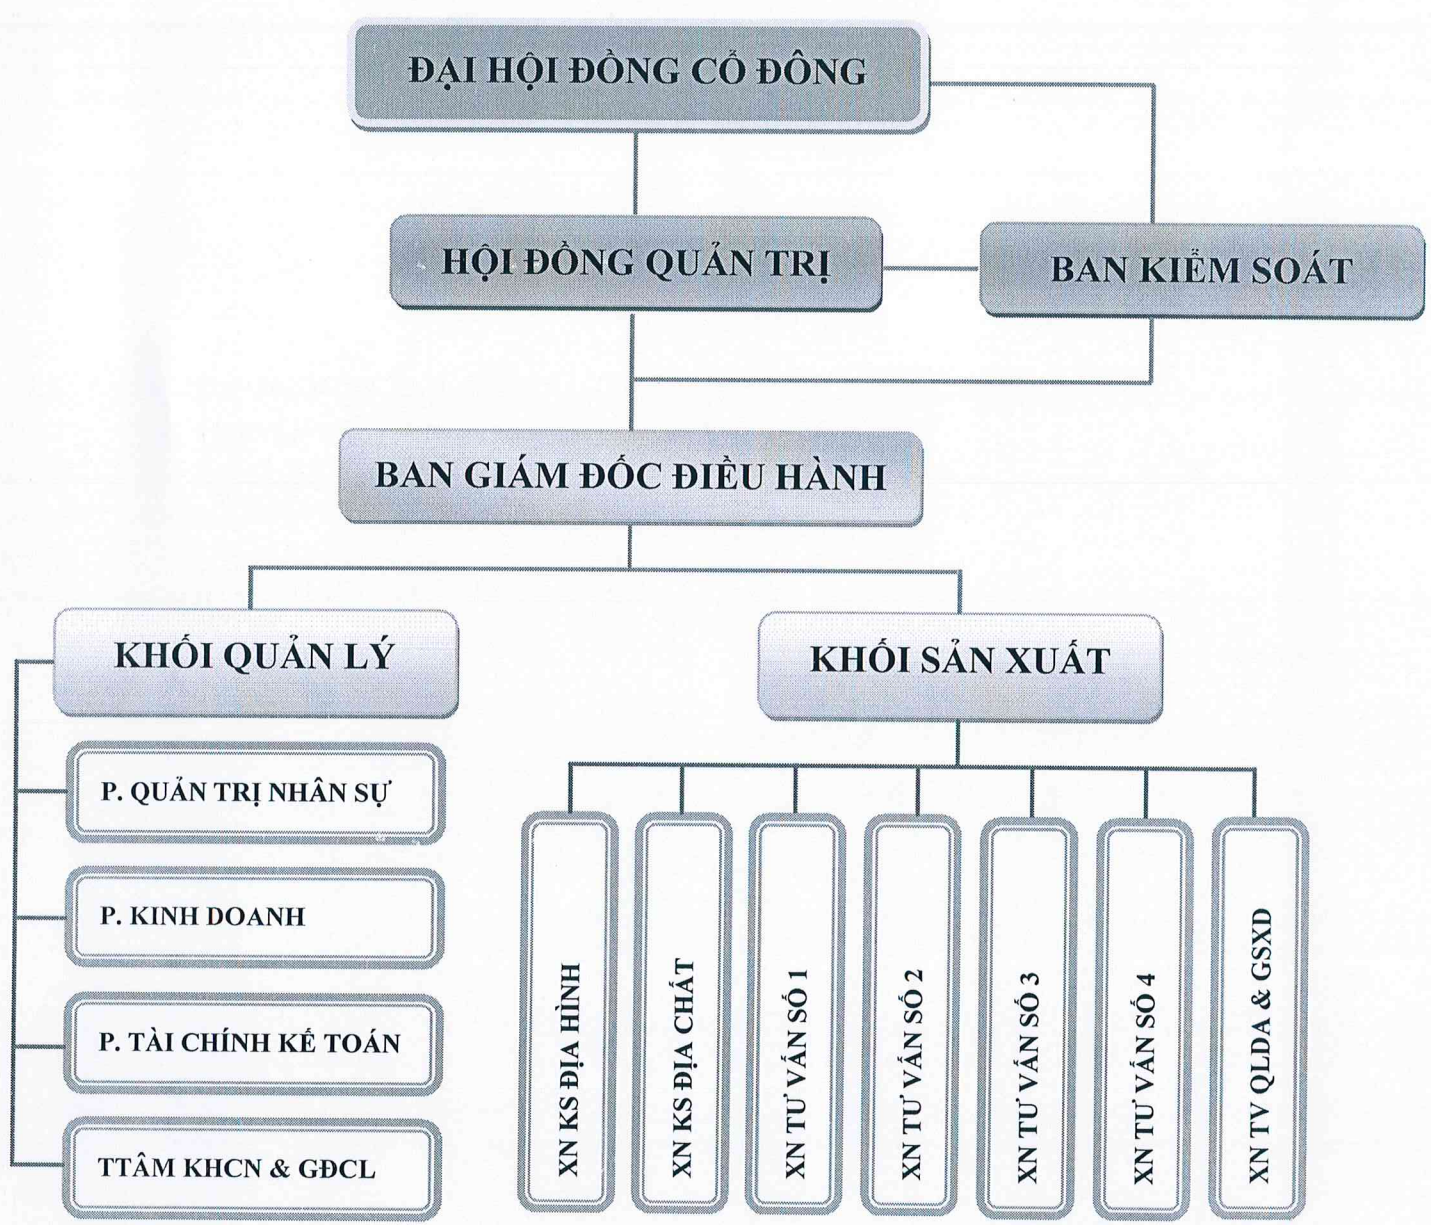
ĐẠI HỘI ĐỒNG CỔ ĐÔNG

HỘI ĐỒNG QUẢN TRỊ

BAN KIỂM SOÁT

BAN GIÁM ĐỐC ĐIỀU HÀNH

KHỐI QUẢN LÝ

P. QUẢN TRỊ NHÂN SỰ

P. KINH DOANH

P. TÀI CHÍNH KẾ TOÁN

TTÂM KHCN & GĐCL

KHỐI SẢN XUẤT

XN KS ĐỊA HÌNH

XN KS ĐỊA CHẤT

XN TƯ VẤN SỐ 1

XN TƯ VẤN SỐ 2

XN TƯ VẤN SỐ 3

XN TƯ VẤN SỐ 4

XN TV QLDA & GSXD